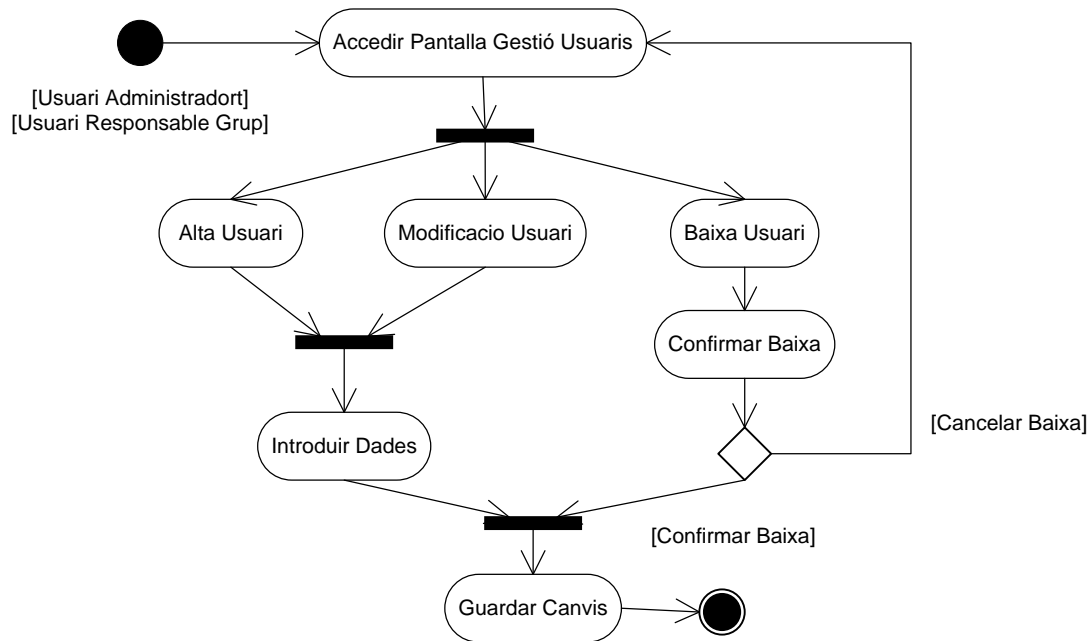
Accedir Pantalla Gestió Usuaris

[Usuari Administradort]
[Usuari Responsable Grup]

Alta Usuari

Modificacio Usuari

Baixa Usuari

Confirmar Baixa

Introduir Dades

[Cancelar Baixa]

[Confirmar Baixa]

Guardar Canvis